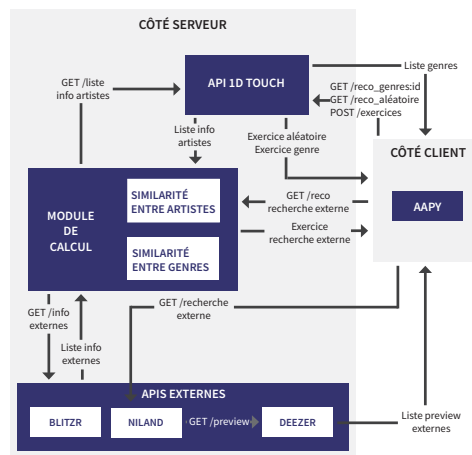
CÔTÉ SERVEUR

API 1D TOUCH

Liste genres

GET /liste info artistes

GET /reco_genres:id
GET /reco_aléatoire
POST /exercices

Liste info artistes

Exercice aléatoire
Exercice genre

CÔTÉ CLIENT

MODULE DE CALCUL

SIMILARITÉ ENTRE ARTISTES

SIMILARITÉ ENTRE GENRES

GET /reco
recherche externe

Exercice
recherche externe

AAPY

GET /info externes

Liste info externes

GET /recherche externe

APIS EXTERNES

BLITZR

NILAND

GET /preview

DEEZER

Liste preview externes